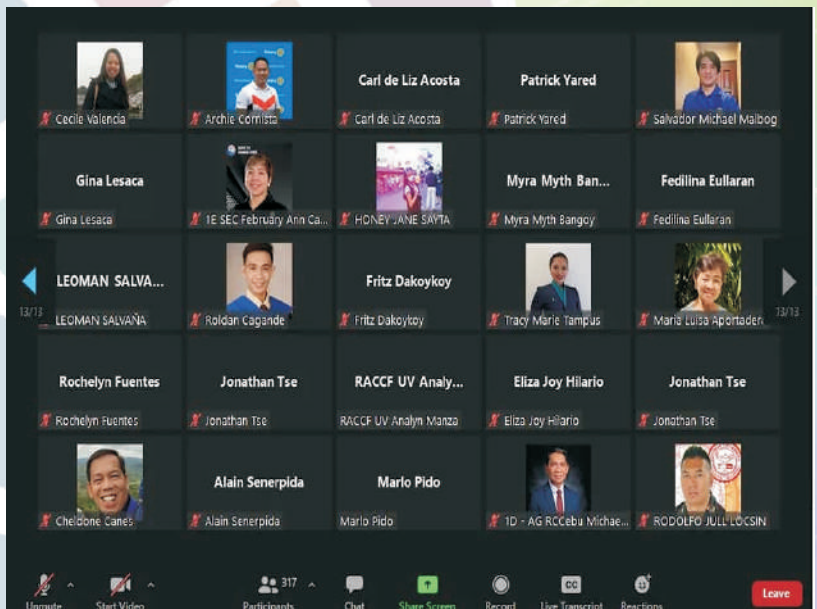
Cecile Valencia

Archie Comista

Carl de Liz Acosta

Carl de Liz Acosta

Patrick Yared

Patrick Yared

Salvador Michael Malbog

Gina Lesaca

Gina Lesaca

1E SEC February Ann Ca...

HONEY JANE SAYTA

Myra Myth Ban...

Myra Myth Bangoy

Fedilina Eullaran

Fedilina Eullaran

13/13

LEOMAN SALVA...

LEOMAN SALVAÑA

Roldan Cagande

Fritz Dakoykoy

Fritz Dakoykoy

Tracy Marie Tampus

Maria Luisa Aportader

13/13

Rochelyn Fuentes

Rochelyn Fuentes

Jonathan Tse

Jonathan Tse

RACCF UV Analy...

RACCF UV Analyn Manza

Eliza Joy Hilario

Eliza Joy Hilario

Jonathan Tse

Jonathan Tse

Cheldone Canes

Alain Senerpida

Alain Senerpida

Mario Pido

Mario Pido

1D - AG RCCebu Michae...

RODOLFO JULL LOCSIN

Unmute Start Video Participants 317 Chat Share Screen Record Live Transcript Reactions Leave